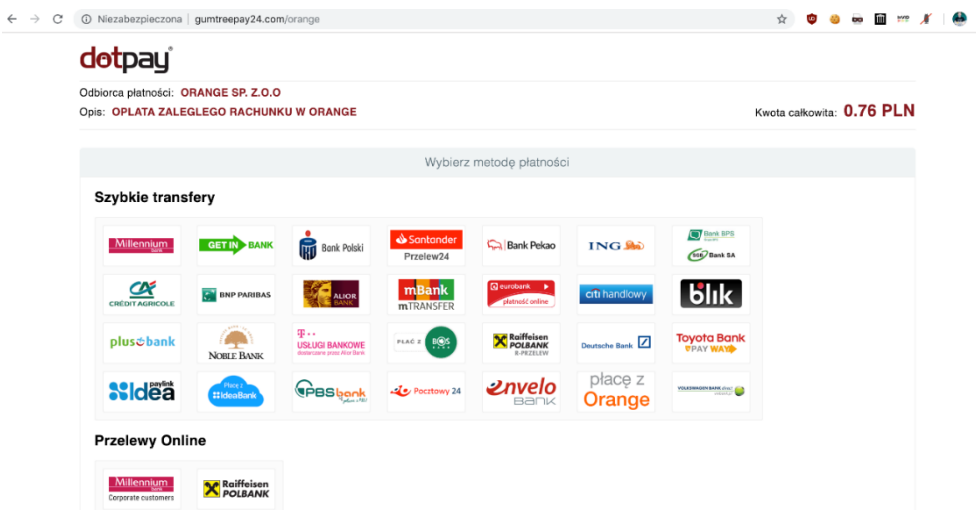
Niezabezpieczona | gumtreepay24.com/orange

dotpay

Odbiorca płatności: ORANGE SP. Z.O.O
Opis: OPLATA ZALEGLEGO RACHUNKU W ORANGE

Kwota całkowita: 0.76 PLN

Wybierz metodę płatności

Szybkie transfery

Millennium
GET IN BANK
Bank Polski
Santander Przelew24
Bank Pekao
ING
Bank BPS Bank SA
CRÉDIT AGRICOLE
BNP PARIBAS
ALIOR BANK
mBank mTRANSFER
eurobank płatność online
citi handlowy
blik
plus bank
NOBLE BANK
T· · USŁUGI BANKOWE dostarczane przez Alior Bank
PŁAĆ Z BOŚ BANK
Raiffeisen POLBANK R-PRZELEW
Deutsche Bank
Toyota Bank PAY WAY
paylink Idea
Płacę z IdeaBank
PBS bank
Pocztowy 24
envelo BANK
płacę z Orange
VOLKSWAGEN BANK direct

Przelewy Online

Millennium Corporate customers
Raiffeisen POLBANK